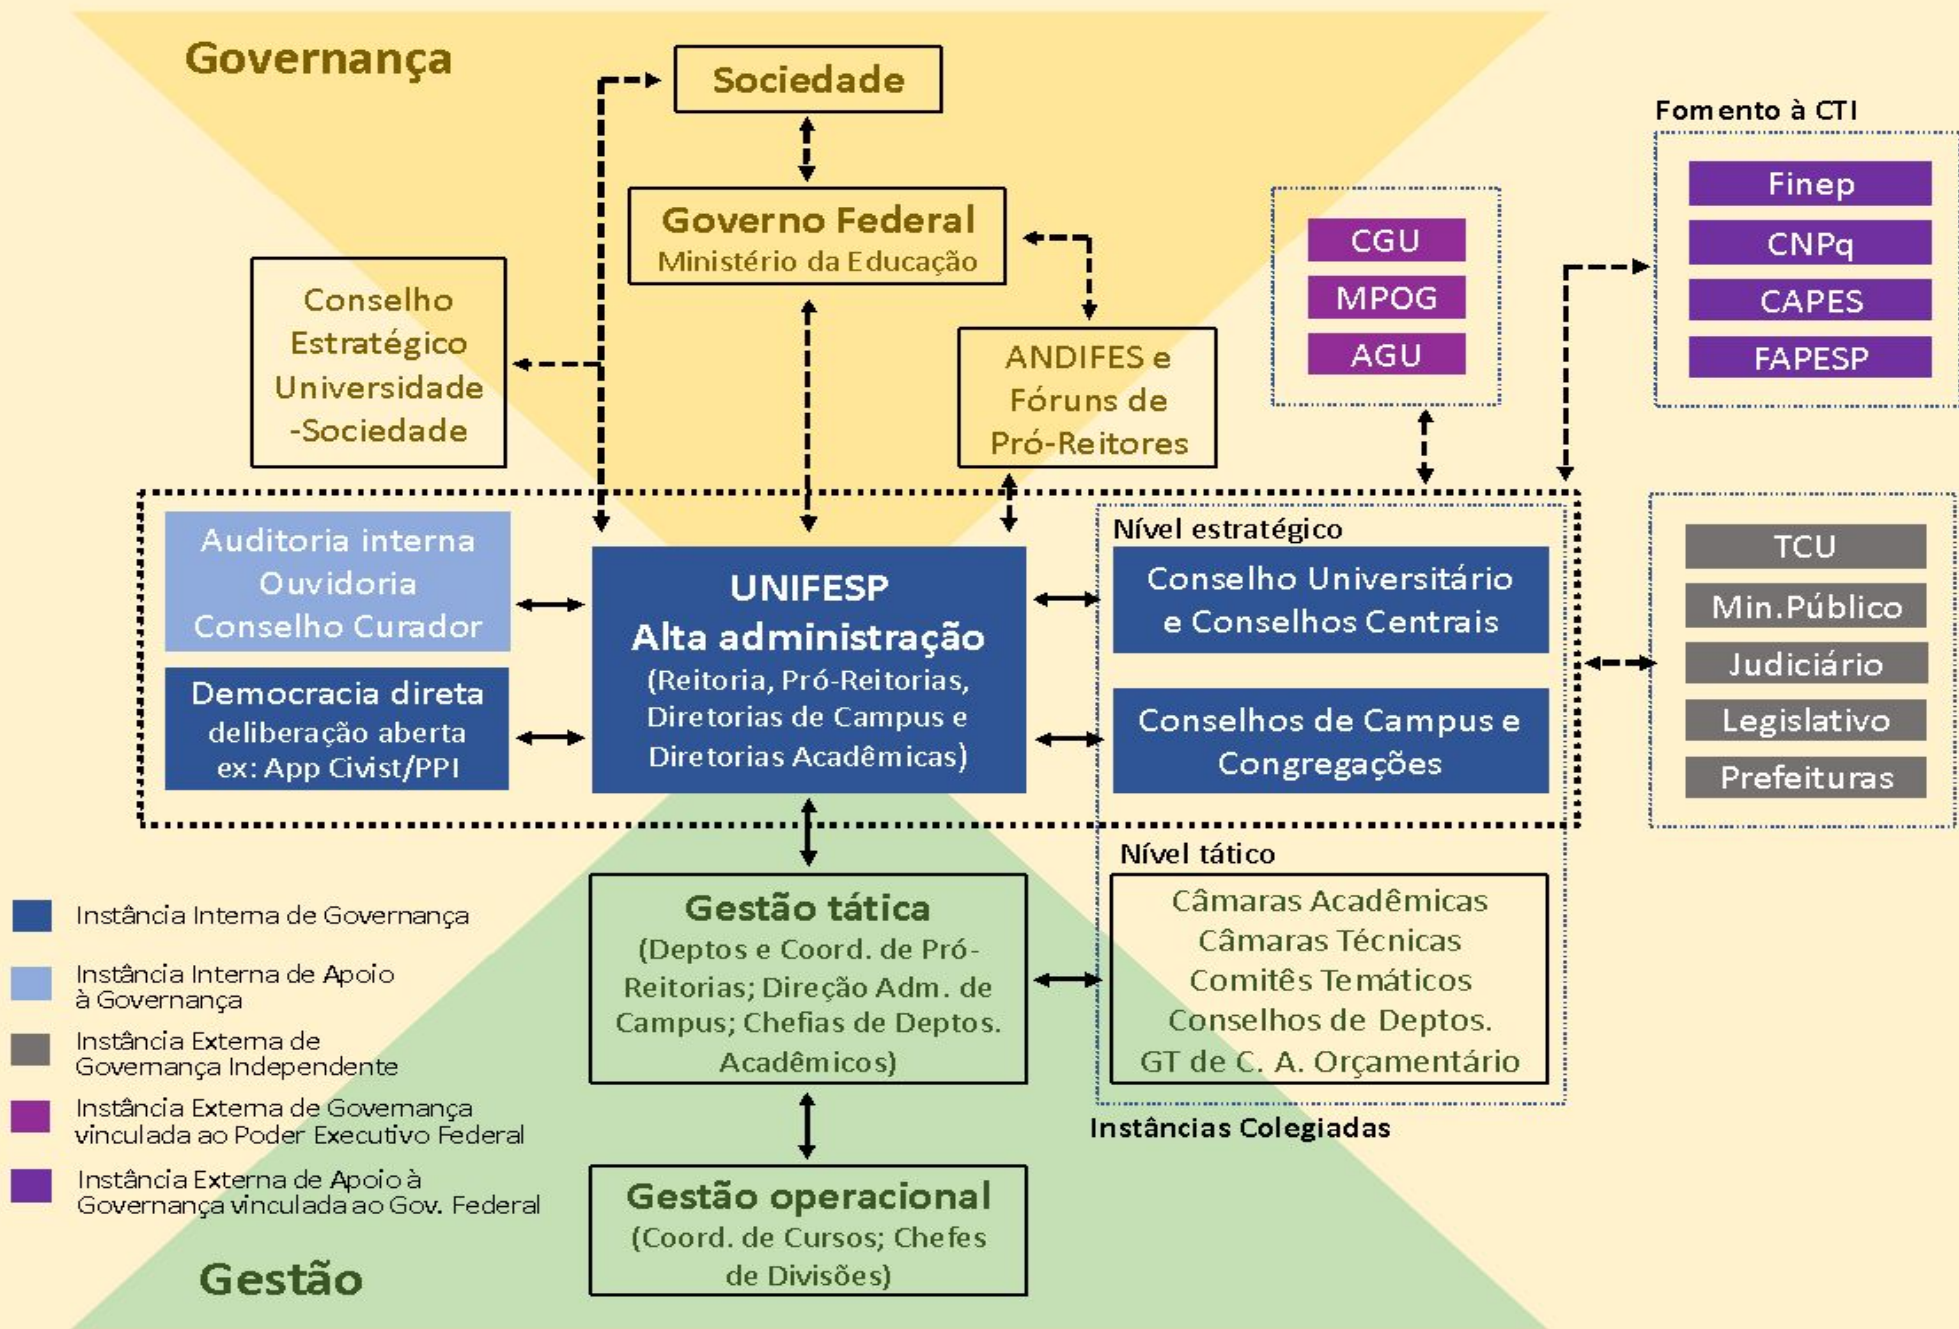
Governança

Sociedade

Governo Federal
Ministério da Educação

Conselho Estratégico Universidade -Sociedade

ANDIFES e Fóruns de Pró-Reitores

CGU
MPOG
AGU

Fomento à CTI

Finep
CNPq
CAPES
FAPESP

Auditoria interna
Ouvidoria
Conselho Curador

Democracia direta
deliberação aberta
ex: App Civist/PPI

UNIFESP
Alta administração
(Reitoria, Pró-Reitorias, Diretorias de Campus e Diretorias Acadêmicas)

Nível estratégico

Conselho Universitário e Conselhos Centrais

Conselhos de Campus e Congregações

TCU
Min.Público
Judiciário
Legislativo
Prefeituras

Nível tático

Gestão tática
(Deptos e Coord. de Pró-Reitorias; Direção Adm. de Campus; Chefias de Deptos. Acadêmicos)

Câmaras Acadêmicas
Câmaras Técnicas
Comitês Temáticos
Conselhos de Deptos.
GT de C. A. Orçamentário

Instâncias Colegiadas

Instância Interna de Governança
Instância Interna de Apoio à Governança
Instância Externa de Governança Independente
Instância Externa de Governança vinculada ao Poder Executivo Federal
Instância Externa de Apoio à Governança vinculada ao Gov. Federal

Gestão operacional
(Coord. de Cursos; Chefes de Divisões)

Gestão